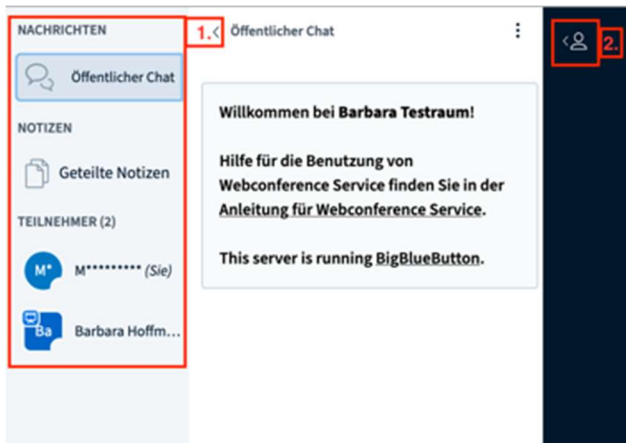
NACHRICHTEN

Öffentlicher Chat

NOTIZEN

Geteilte Notizen

TEILNEHMER (2)

M* M********* (Sie)

Ba Barbara Hoffm...

1.

Öffentlicher Chat

Willkommen bei **Barbara Testraum**!

Hilfe für die Benutzung von Webconference Service finden Sie in der Anleitung für Webconference Service.

This server is running BigBlueButton.

2.